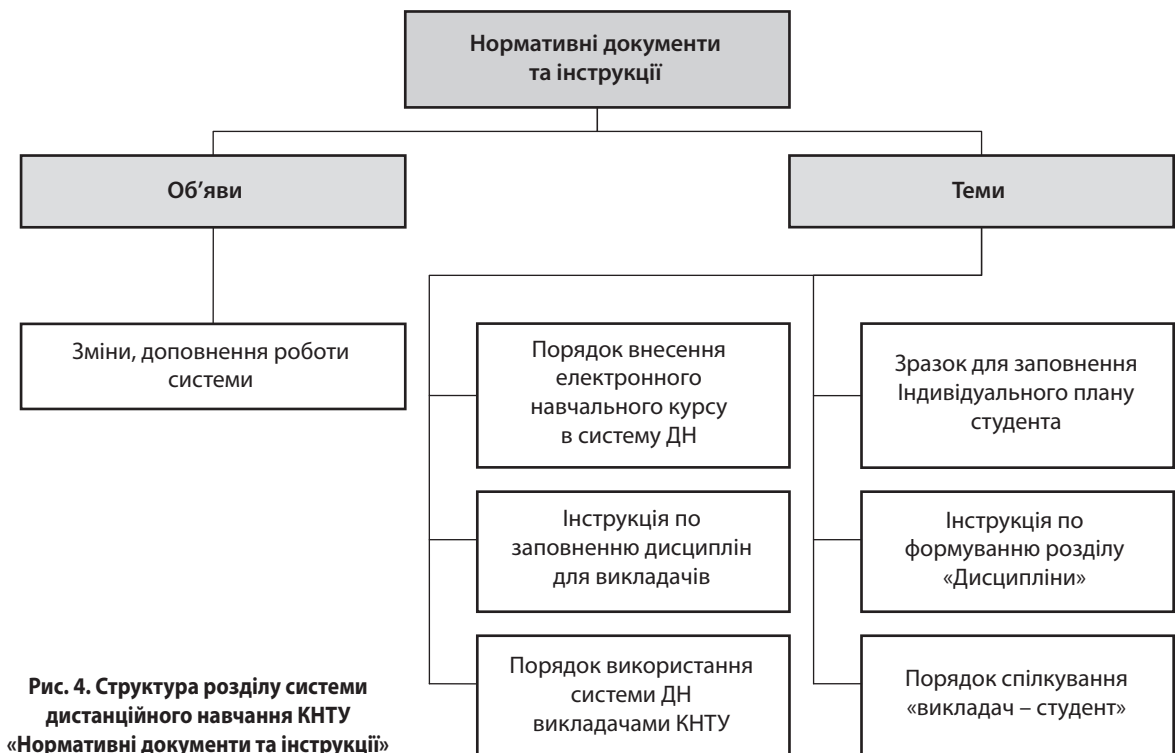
Нормативні документи та інструкції

Об’яви

Теми

Зміни, доповнення роботи системи

Порядок внесення електронного навчального курсу в систему ДН

Інструкція по заповненню дисциплін для викладачів

Порядок використання системи ДН викладачами КНТУ

Зразок для заповнення Індивідуального плану студента

Інструкція по формуванню розділу «Дисципліни»

Порядок спілкування «викладач – студент»

Рис. 4. Структура розділу системи дистанційного навчання КНТУ «Нормативні документи та інструкції»